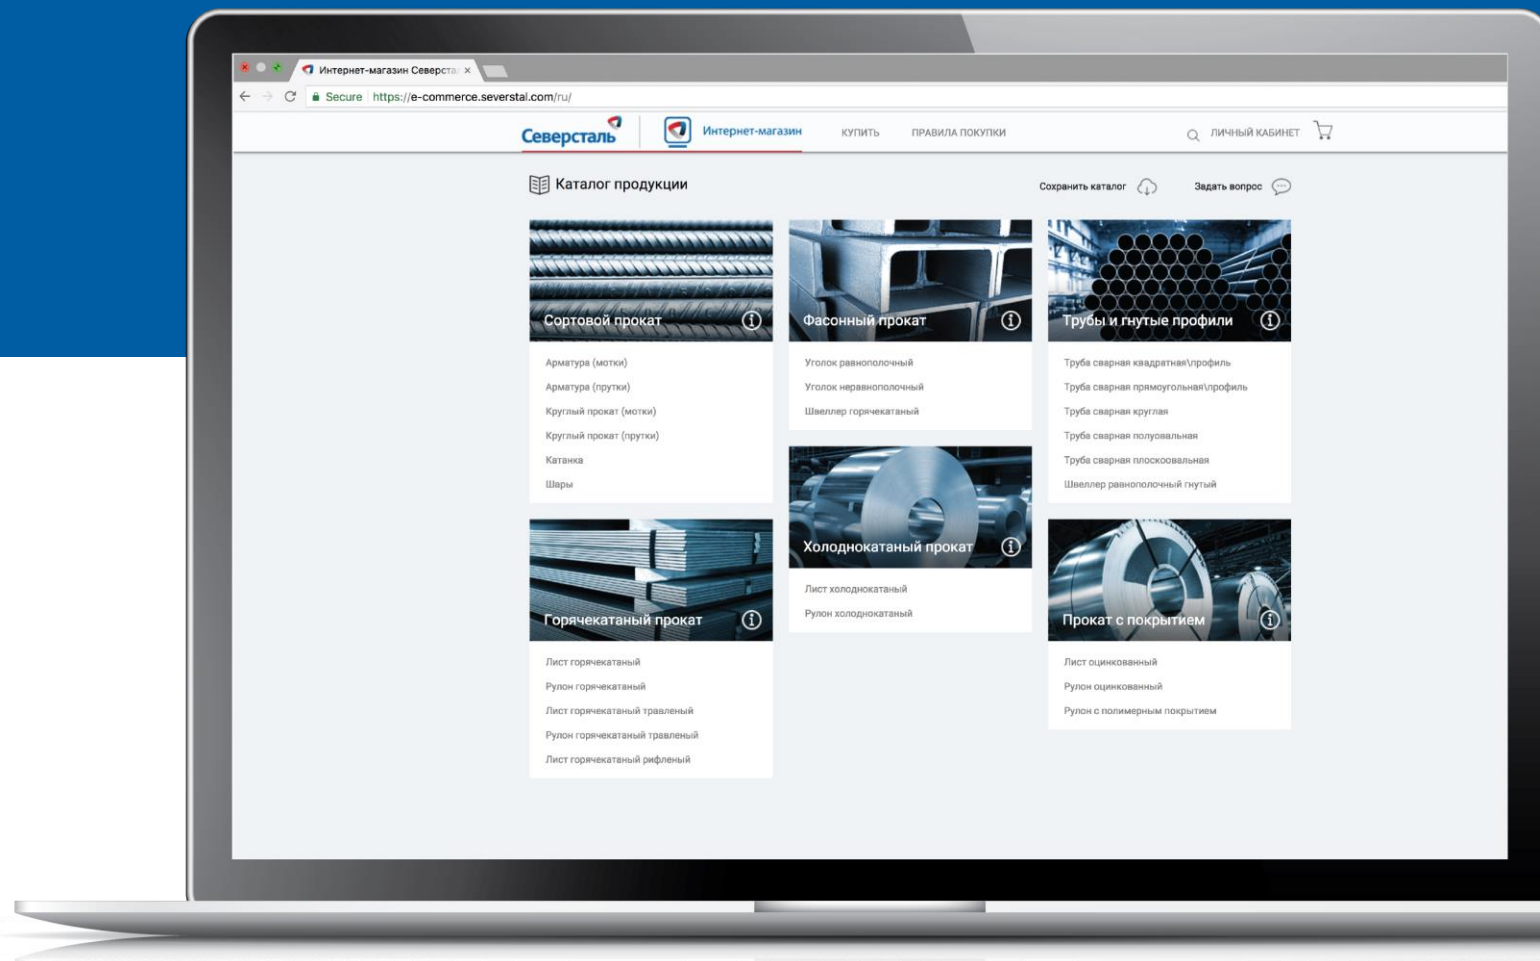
Интернет-магазин Северста ×

Secure https://e-commerce.severstal.com/ru/

Северсталь

Интернет-магазин КУПИТЬ ПРАВИЛА ПОКУПКИ ЛИЧНЫЙ КАБИНЕТ

Каталог продукции

Сохранить каталог Задать вопрос

Сортовой прокат

Арматура (мотки)
Арматура (прутки)
Круглый прокат (мотки)
Круглый прокат (прутки)
Катанка
Шары

Фасонный прокат

Уголок равнополочный
Уголок неравнополочный
Швеллер горячекатаный

Трубы и гнутые профили

Труба сварная квадратная\профиль
Труба сварная прямоугольная\профиль
Труба сварная круглая
Труба сварная полуовальная
Труба сварная плоскоовальная
Швеллер равнополочный гнутый

Холоднокатаный прокат

Лист холоднокатаный
Рулон холоднокатаный

Горячекатаный прокат

Лист горячекатаный
Рулон горячекатаный
Лист горячекатаный травленый
Рулон горячекатаный травленый
Лист горячекатаный рифленый

Прокат с покрытием

Лист оцинкованный
Рулон оцинкованный
Рулон с полимерным покрытием